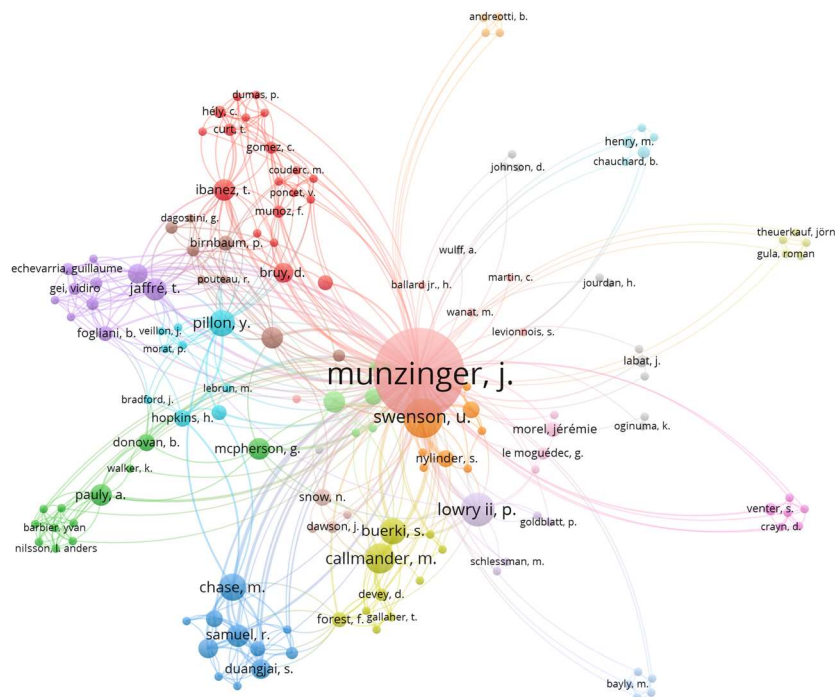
andreotti, b.

dumas, p.
hély, c.
curt, t.
gomez, c.
couderc, m.
poncet, y.
munoz, f.
ibanez, t.
dagostini, g.
birnbaum, p.
bruy, d.
pouteau, r.

henry, m.
chauchard, b.
johnson, d.

theuerkauf, jörn
gula, roman

wulff, a.
martin, c.
ballard jr., h.
jourdan, h.
wanat, m.
levionnois, s.

echevarria, guillaume
gei, vidiro
jaffré, t.
fogliani, b.
veillon, j.
morat, p.
pillon, y.

labat, j.

munzinger, j.

lebrun, m.
bradford, j.
hopkins, h.
swenson, u.
morel, jérémie
oginuma, k.
le moguédec, g.
nylinder, s.
donovan, b.
mcpherson, g.
walker, k.

pauly, a.
snow, n.
lowry ii, p.
dawson, j.
goldblatt, p.
buerki, s.
venter, s.
crayn, d.
barbier, yvan
nilsson, l. anders
callmander, m.
schlessman, m.

chase, m.
devey, d.
forest, f.
gallaher, t.
samuel, r.
duangjai, s.

bayly, m.